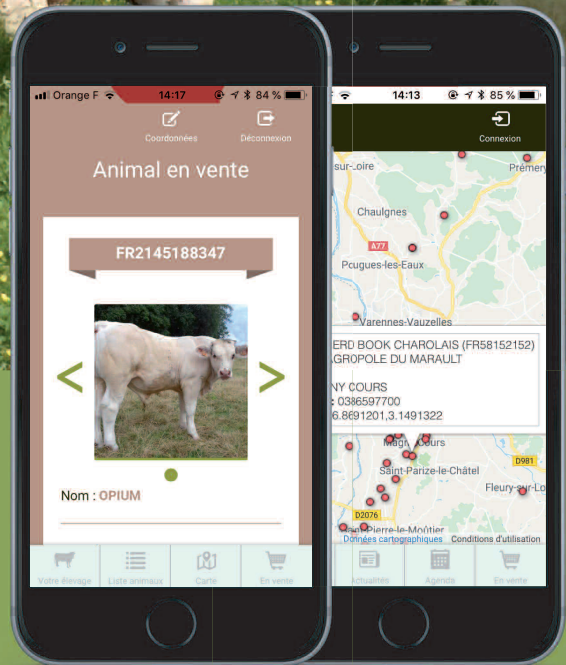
Orange F 14:17 84 %

Coordonnées Déconnexion

Animal en vente

FR2145188347

<
>

Nom : OPIUM

Votre élevage Liste animaux Carte En vente

14:13 85 %

Connexion

sur-Loire
Prémery
Chaulgnes
A77
Pougues-les-Eaux
Varennes-Vauzelles

ERD BOOK CHAROLAIS (FR58152152)
AGROPOLE DU MARAULT
NY COURS
: 0386597700
6.8691201,3.1491322

Saint-Parize-le-Châtel
D981
Fleury-sur-Lo
D2076
Magny-Cours
Saint-Pierre-le-Moûtier
Données cartographiques Conditions d'utilisation

Actualités Agenda En vente